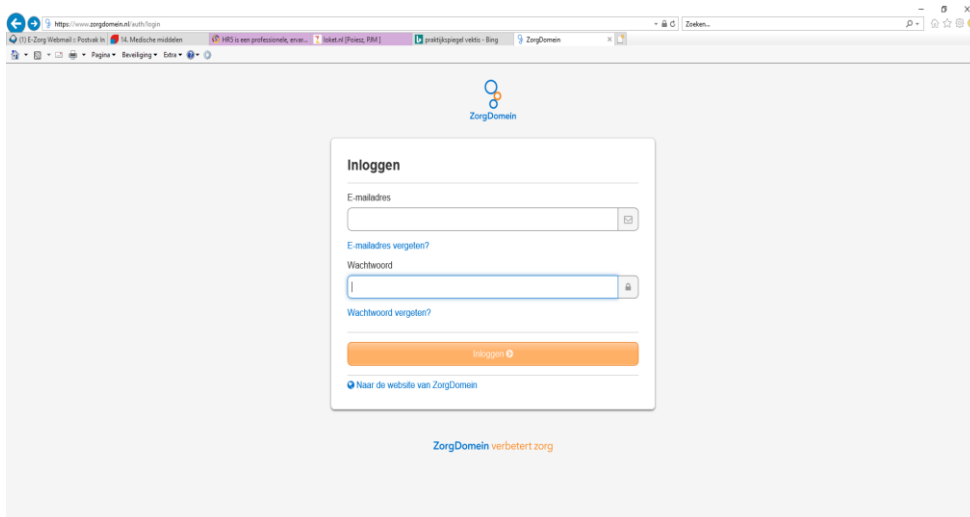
https://www.zorgdomein.nl/auth/login

Zoeken...

(1) E-Zorg Webmail :: Postvak In | 14. Medische middelden | HRS is een professionele, ervar... | loket.nl [Poiesz, RIM] | praktijkspiegel vektis - Bing | ZorgDomein

Pagina ▾ Beveiliging ▾ Extra ▾

ZorgDomein

Inloggen

E-mailadres

E-mailadres vergeten?

Wachtwoord

Wachtwoord vergeten?

Inloggen

Naar de website van ZorgDomein

ZorgDomein verbetert zorg